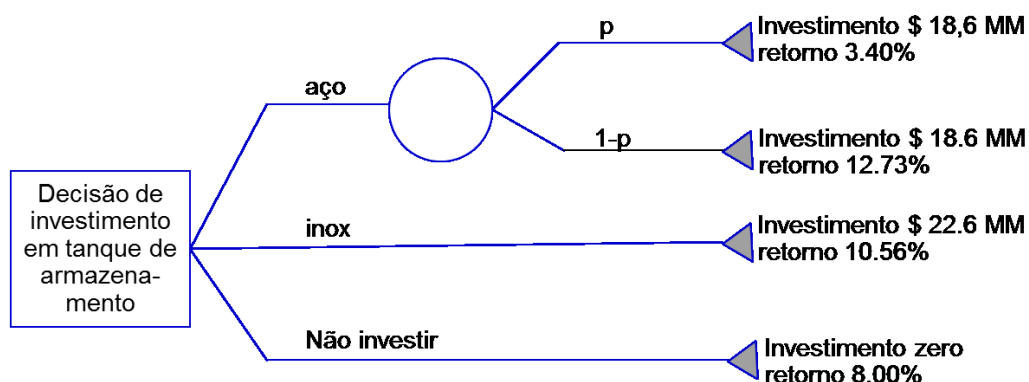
Decisão de investimento em tanque de armazenamento

aço

p

Investimento $ 18,6 MM retorno 3.40%

1-p

Investimento $ 18.6 MM retorno 12.73%

inox

Investimento $ 22.6 MM retorno 10.56%

Não investir

Investimento zero retorno 8.00%